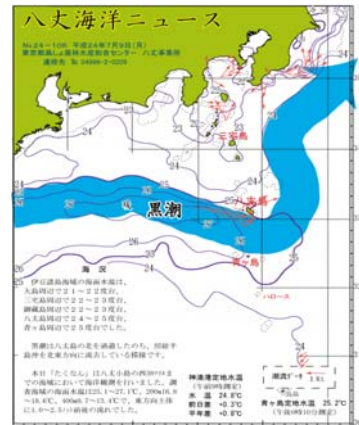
八丈海洋ニュース

No.24－105 平成24年7月9日(月)
東京都島しょ農林水産総合センター 八丈事業所
連絡先 ℡ 04996-2-0209

三宅島

八丈島

青ヶ島

黒潮

24

23

22

25

26

海況

伊豆諸島海域の海面水温は、大島周辺で２１～２２度台、三宅島周辺で２２～２３度台、御蔵島周辺で２２～２３度台、八丈島周辺で２４～２５度台、青ヶ島周辺で２５度台でした。

黒潮は八丈島の北を通過したのち、房総半島沖を北東方向に流去している模様です。

本日「たくなん」は八丈小島の西2マイルまでの海域において海洋観測を行いました。調査海域の海面水温は25.1℃、200m15.8～18.6℃、400m9.7～13.4℃で、東方向に1.0～2.5ノット前後の流れでした。

神湊港定地水温
(午前9時測定)
水温 24.8℃
前日差 +0.3℃
平年差 +0.8℃

青ヶ島港定地水温 25.2℃
(午前10時測定)

ハローズ